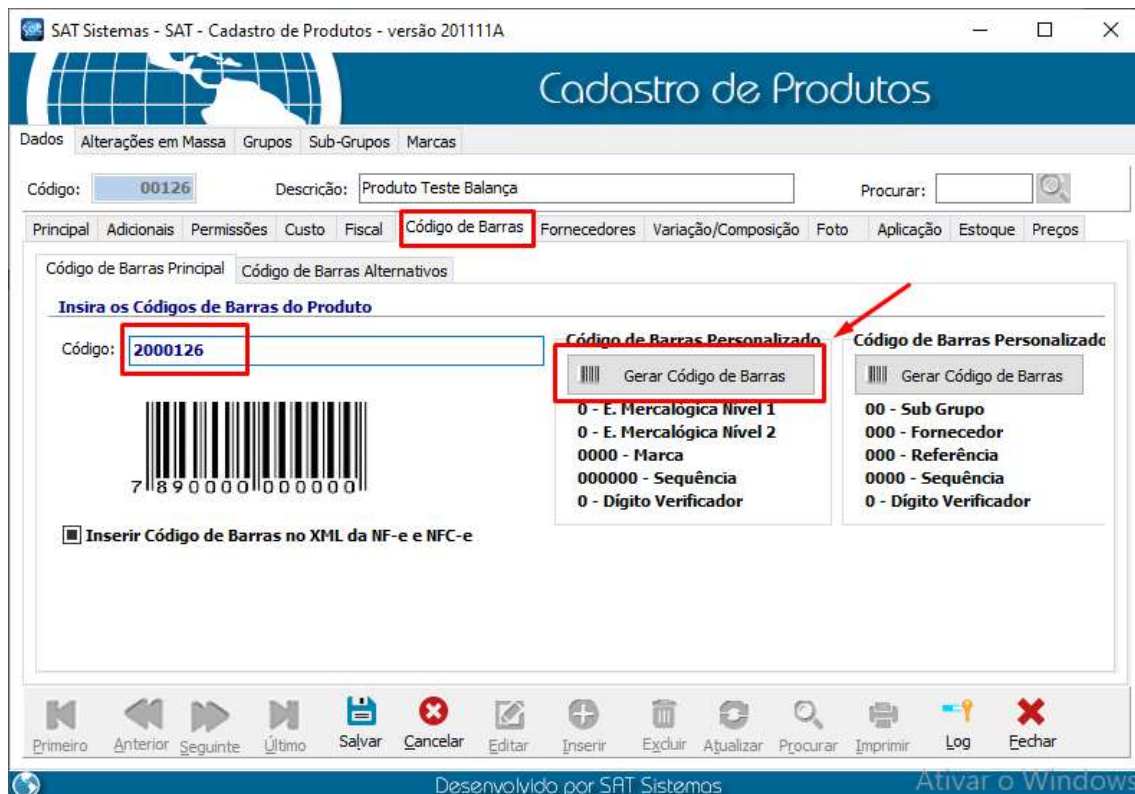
SAT Sistemas - SAT - Cadastro de Produtos - versão 201111A

Cadastro de Produtos

Dados | Alterações em Massa | Grupos | Sub-Grupos | Marcas

Código: 00126 Descrição: Produto Teste Balança Procurar:

Principal | Adicionais | Permissões | Custo | Fiscal | Código de Barras | Fornecedores | Variação/Composição | Foto | Aplicação | Estoque | Preços

Código de Barras Principal | Código de Barras Alternativos

Insira os Códigos de Barras do Produto

Código: 2000126

7 890000 000000

Inserir Código de Barras no XML da NF-e e NFC-e

Código de Barras Personalizado
Gerar Código de Barras
0 - E. Mercalógica Nível 1
0 - E. Mercalógica Nível 2
0000 - Marca
000000 - Sequência
0 - Dígito Verificador

Código de Barras Personalizado
Gerar Código de Barras
00 - Sub Grupo
000 - Fornecedor
000 - Referência
0000 - Sequência
0 - Dígito Verificador

Primeiro | Anterior | Seguinte | Último | Salvar | Cancelar | Editar | Inserir | Excluir | Atualizar | Procurar | Imprimir | Log | Fechar

Desenvolvido por SAT Sistemas

Ativar o Windows